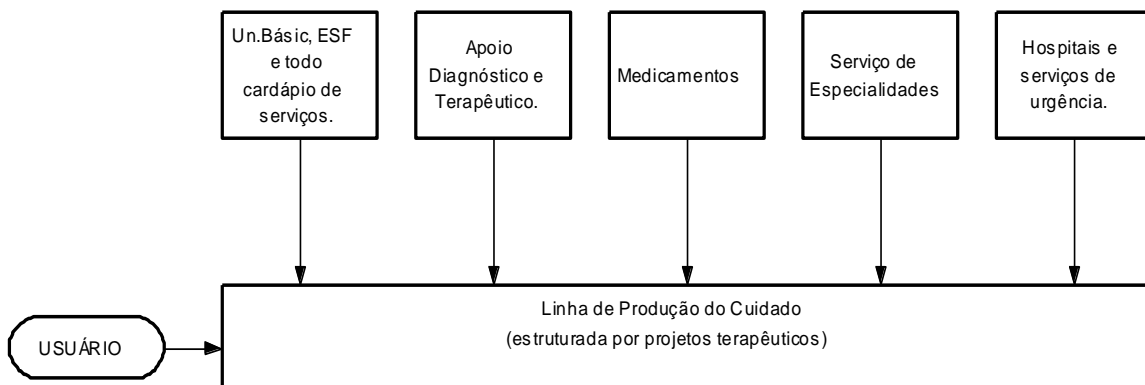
Un.Básic, ESF e todo cardápio de serviços.

Apoio Diagnóstico e Terapêutico.

Medicamentos

Serviço de Especialidades

Hospitais e serviços de urgência.

USUÁRIO

Linha de Produção do Cuidado
(estruturada por projetos terapêuticos)